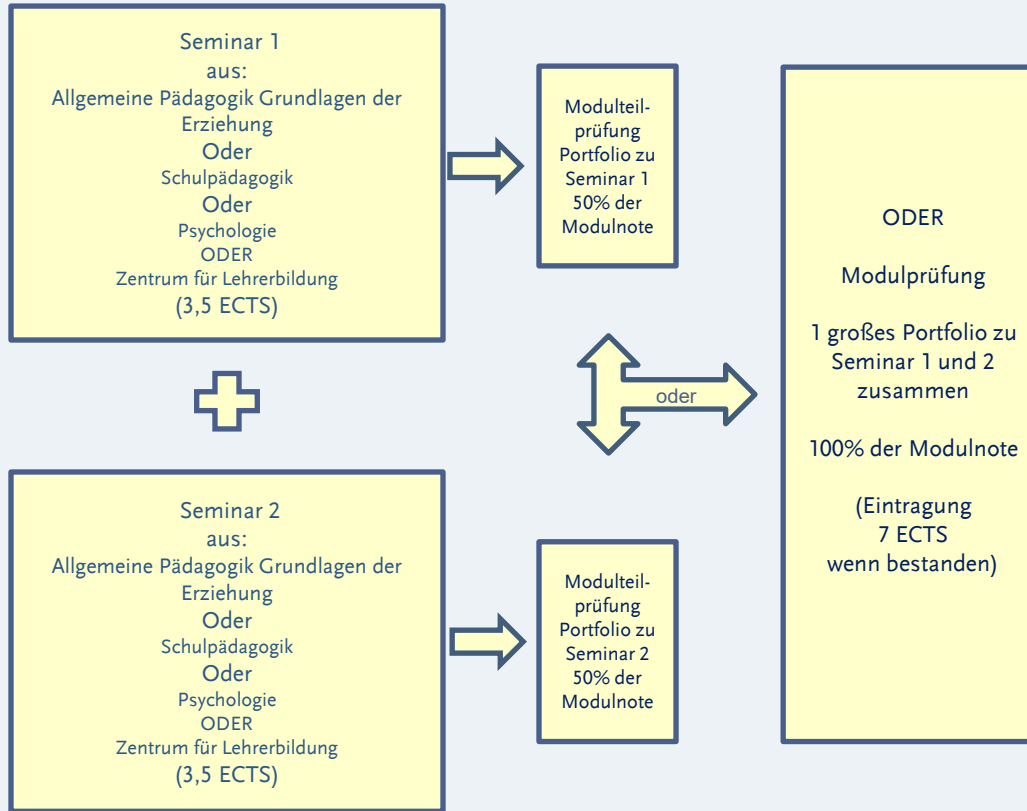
Seminar 1
aus:
Allgemeine Pädagogik Grundlagen der Erziehung
Oder
Schulpädagogik
Oder
Psychologie
ODER
Zentrum für Lehrerbildung
(3,5 ECTS)

Modulteilprüfung
Portfolio zu Seminar 1
50% der Modulnote

oder

ODER

Modulprüfung

1 großes Portfolio zu Seminar 1 und 2 zusammen

100% der Modulnote

(Eintragung
7 ECTS
wenn bestanden)

Seminar 2
aus:
Allgemeine Pädagogik Grundlagen der Erziehung
Oder
Schulpädagogik
Oder
Psychologie
ODER
Zentrum für Lehrerbildung
(3,5 ECTS)

Modulteilprüfung
Portfolio zu Seminar 2
50% der Modulnote